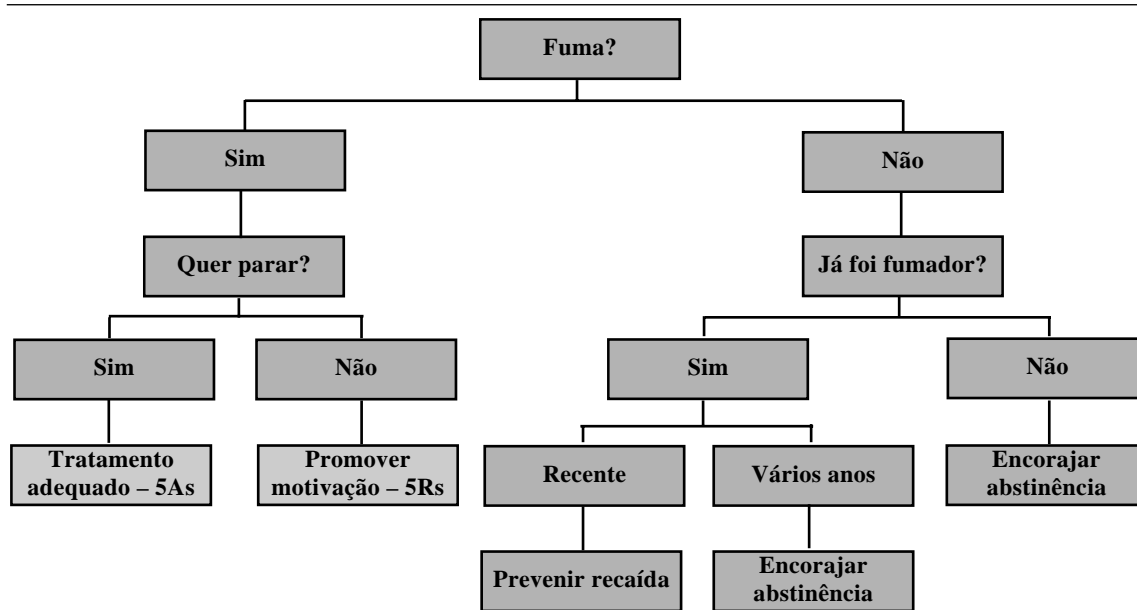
Fuma?

Sim

Não

Quer parar?

Já foi fumador?

Sim

Não

Sim

Não

Tratamento adequado – 5As

Promover motivação – 5Rs

Recente

Vários anos

Encorajar abstinência

Prevenir recaída

Encorajar abstinência